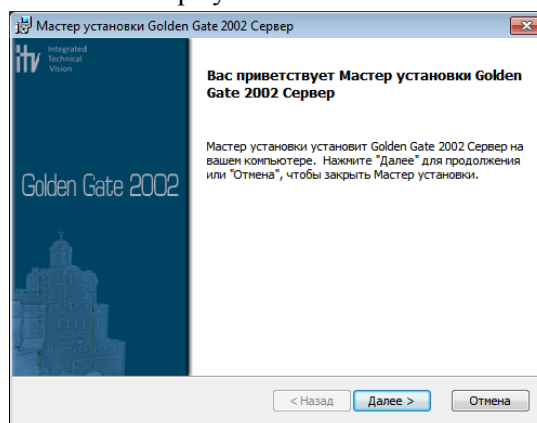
Мастер установки Golden Gate 2002 Сервер

itv Integrated Technical Vision

Golden Gate 2002

Вас приветствует Мастер установки Golden Gate 2002 Сервер

Мастер установки установит Golden Gate 2002 Сервер на вашем компьютере. Нажмите "Далее" для продолжения или "Отмена", чтобы закрыть Мастер установки.

< Назад | Далее > | Отмена